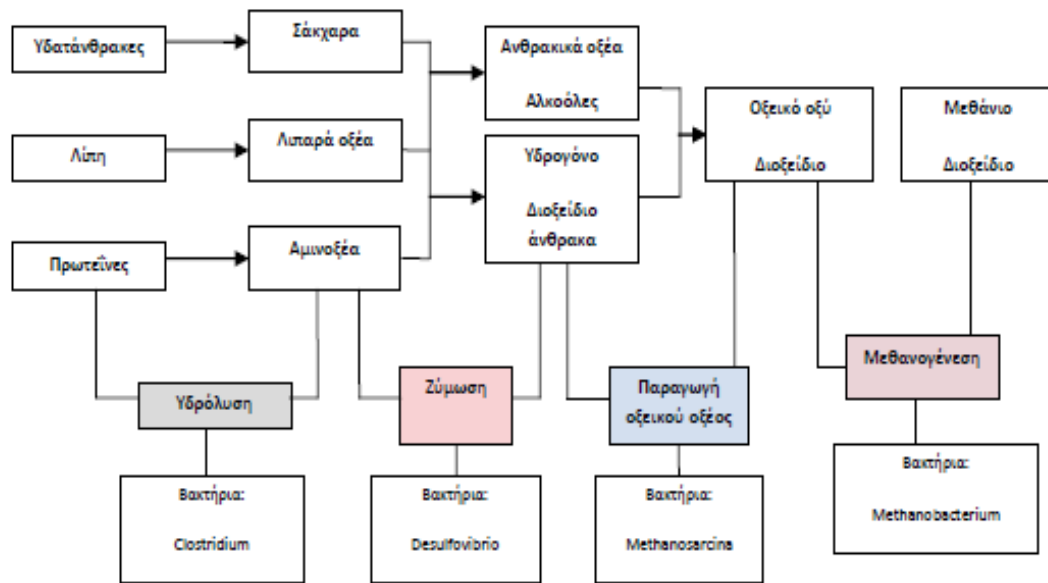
Υδατάνθρακες
Σάκχαρα
Ανθρακικά οξέα
Αλκοόλες
Οξεικό οξύ
Διοξείδιο
Μεθάνιο
Διοξείδιο
Λίπη
Λιπαρά οξέα
Υδρογόνο
Διοξείδιο άνθρακα
Πρωτεΐνες
Αμινοξέα
Υδρόλυση
Ζύμωση
Παραγωγή οξεικού οξέος
Μεθανογένεση
Βακτήρια:
Clostridium
Βακτήρια:
Desulfovibrio
Βακτήρια:
Methanosarcina
Βακτήρια:
Methanobacterium